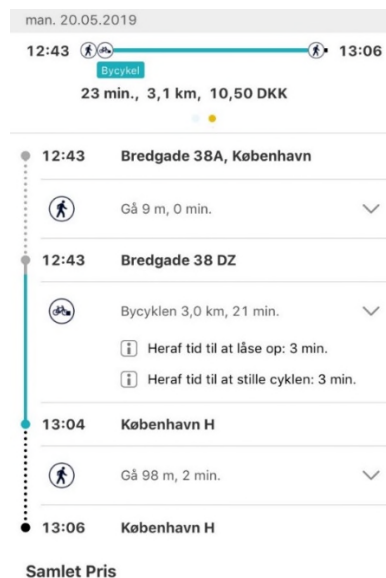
man. 20.05.2019

12:43 13:06

Bycykel

23 min., 3,1 km, 10,50 DKK

12:43 Bredgade 38A, København

Gå 9 m, 0 min.

12:43 Bredgade 38 DZ

Bycyklen 3,0 km, 21 min.

Heraf tid til at låse op: 3 min.

Heraf tid til at stille cyklen: 3 min.

13:04 København H

Gå 98 m, 2 min.

13:06 København H

Samlet Pris